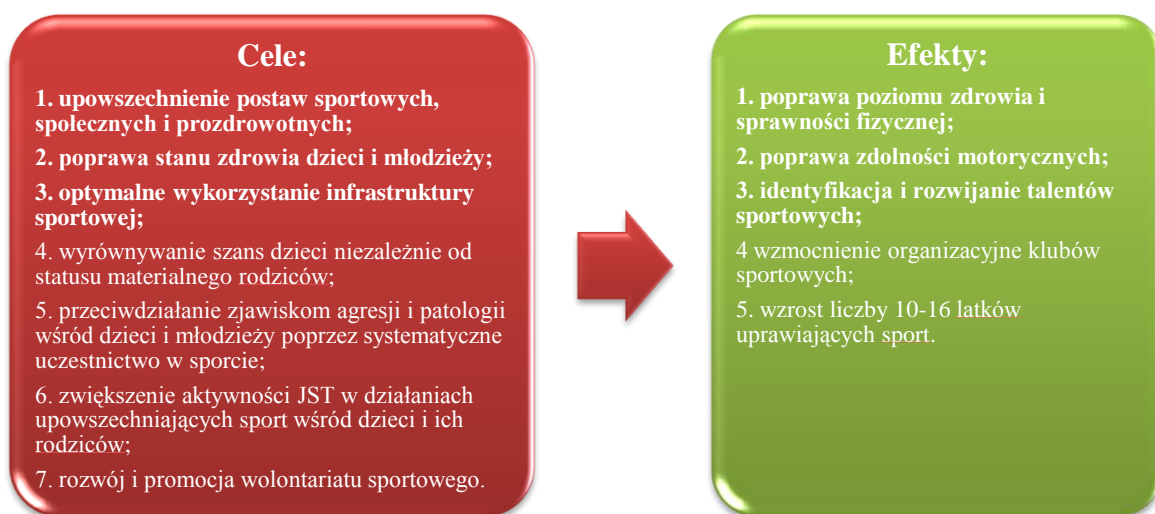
Cele:

1. upowszechnienie postaw sportowych, społecznych i prozdrowotnych;

2. poprawa stanu zdrowia dzieci i młodzieży;

3. optymalne wykorzystanie infrastruktury sportowej;

4. wyrównywanie szans dzieci niezależnie od statusu materialnego rodziców;

5. przeciwdziałanie zjawiskom agresji i patologii wśród dzieci i młodzieży poprzez systematyczne uczestnictwo w sporcie;

6. zwiększenie aktywności JST w działaniach upowszechniających sport wśród dzieci i ich rodziców;

7. rozwój i promocja wolontariatu sportowego.

Efekty:

1. poprawa poziomu zdrowia i sprawności fizycznej;

2. poprawa zdolności motorycznych;

3. identyfikacja i rozwijanie talentów sportowych;

4 wzmocnienie organizacyjne klubów sportowych;

5. wzrost liczby 10-16 latków uprawiających sport.